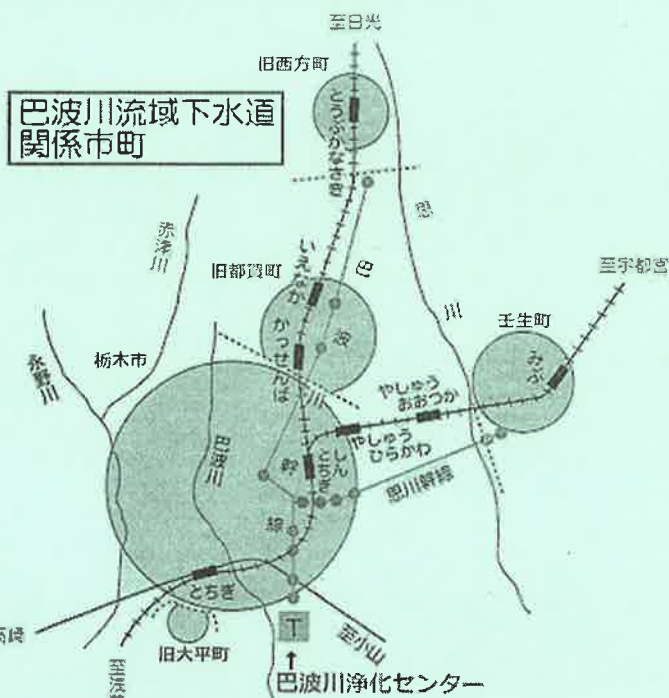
巴波川流域下水道
関係市町

至日光

旧西方町

とうぶかなさき

赤津川

思

旧都賀町

いえなか

巴

かっせんば

波

川

至宇都宮

壬生町

みぶ

永野川

栃木市

やしゅう
おおつか

やしゅう
ひらかわ

巴波川

幹

線

しんとちぎ

思川幹線

とちぎ

至小山

旧大平町

T

巴波川浄化センター

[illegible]

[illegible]